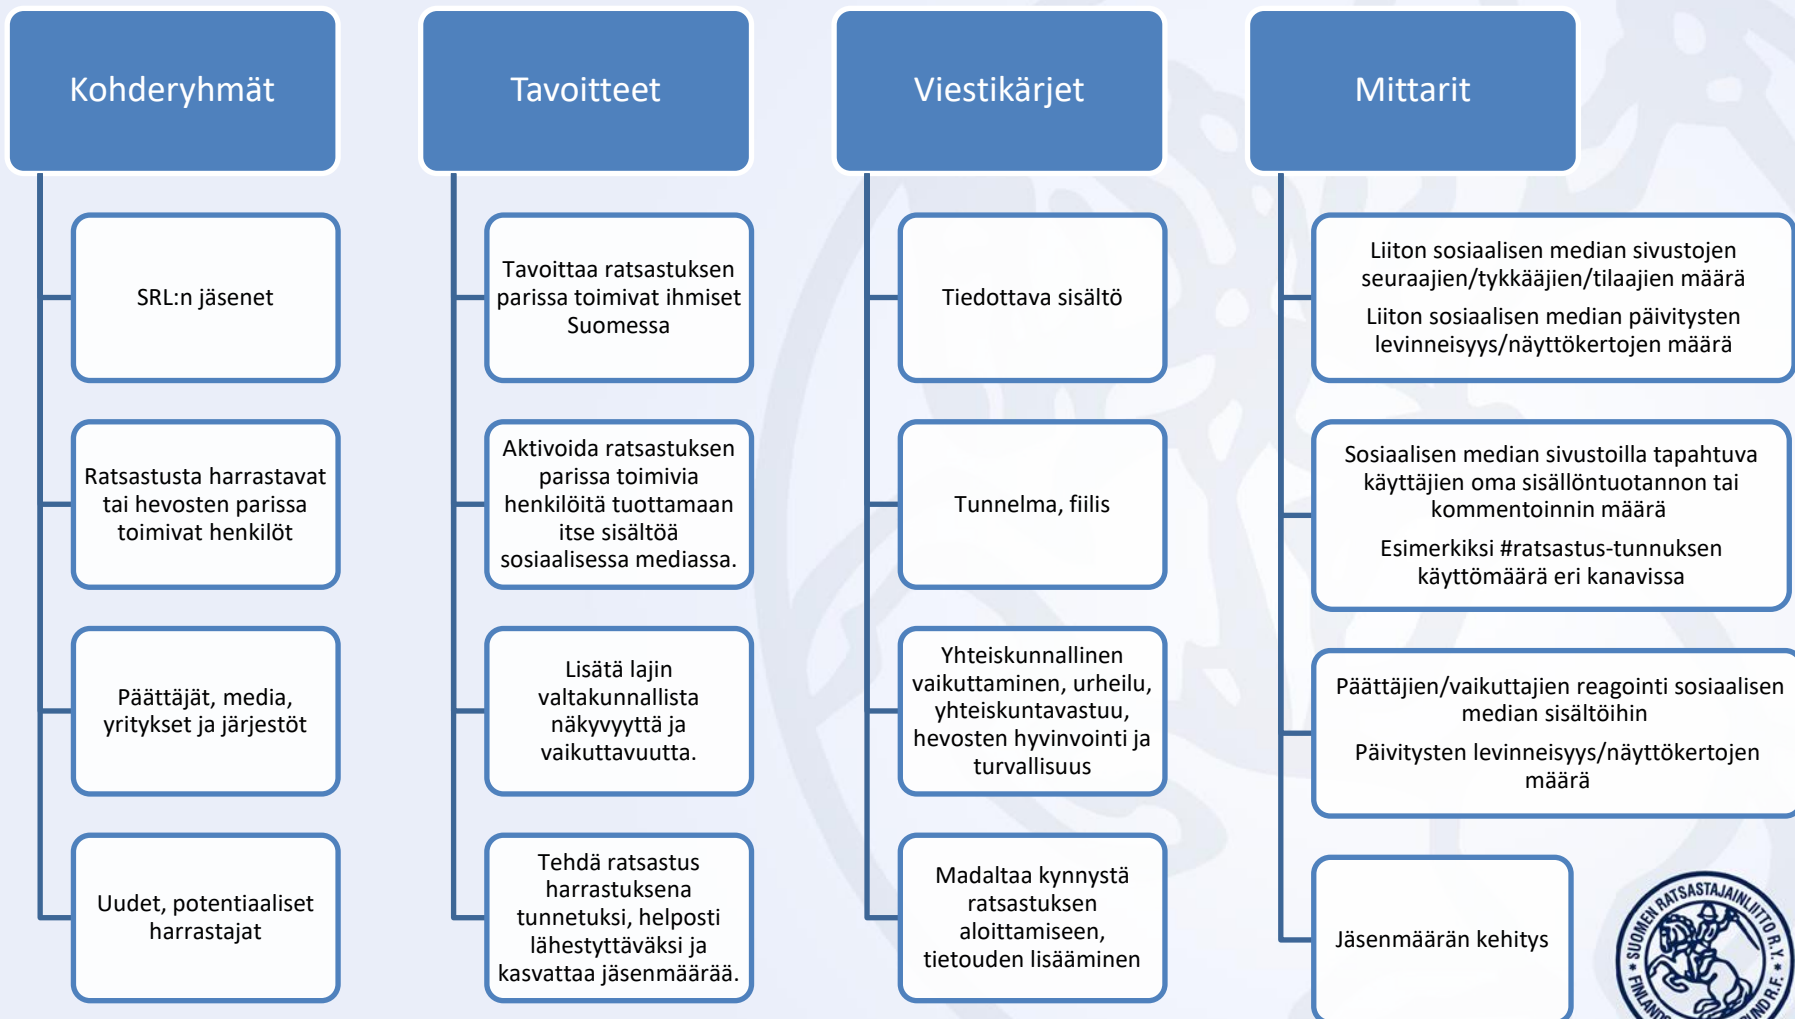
Kohderyhmät

SRL:n jäsenet

Ratsastusta harrastavat tai hevosten parissa toimivat henkilöt

Päättäjät, media, yritykset ja järjestöt

Uudet, potentiaaliset harrastajat

Tavoitteet

Tavoittaa ratsastuksen parissa toimivat ihmiset Suomessa

Aktivoida ratsastuksen parissa toimivia henkilöitä tuottamaan itse sisältöä sosiaalisessa mediassa.

Lisätä lajin valtakunnallista näkyvyyttä ja vaikuttavuutta.

Tehdä ratsastus harrastuksena tunnetuksi, helposti lähestyttäväksi ja kasvattaa jäsenmäärää.

Viestikärjet

Tiedottava sisältö

Tunnelma, fiilis

Yhteiskunnallinen vaikuttaminen, urheilu, yhteiskuntavastuu, hevosten hyvinvointi ja turvallisuus

Madaltaa kynnystä ratsastuksen aloittamiseen, tietouden lisääminen

Mittarit

Liiton sosiaalisen median sivustojen seuraajien/tykkääjien/tilaajien määrä

Liiton sosiaalisen median päivitysten levinneisyys/näyttökertojen määrä

Sosiaalisen median sivustoilla tapahtuva käyttäjien oma sisällöntuotannon tai kommentoinnin määrä

Esimerkiksi #ratsastus-tunnuksen käyttömäärä eri kanavissa

Päättäjien/vaikuttajien reagointi sosiaalisen median sisältöihin

Päivitysten levinneisyys/näyttökertojen määrä

Jäsenmäärän kehitys

SUOMEN RATSASTAJAINLIITTO R.Y. FINLAND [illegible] NDR.F.